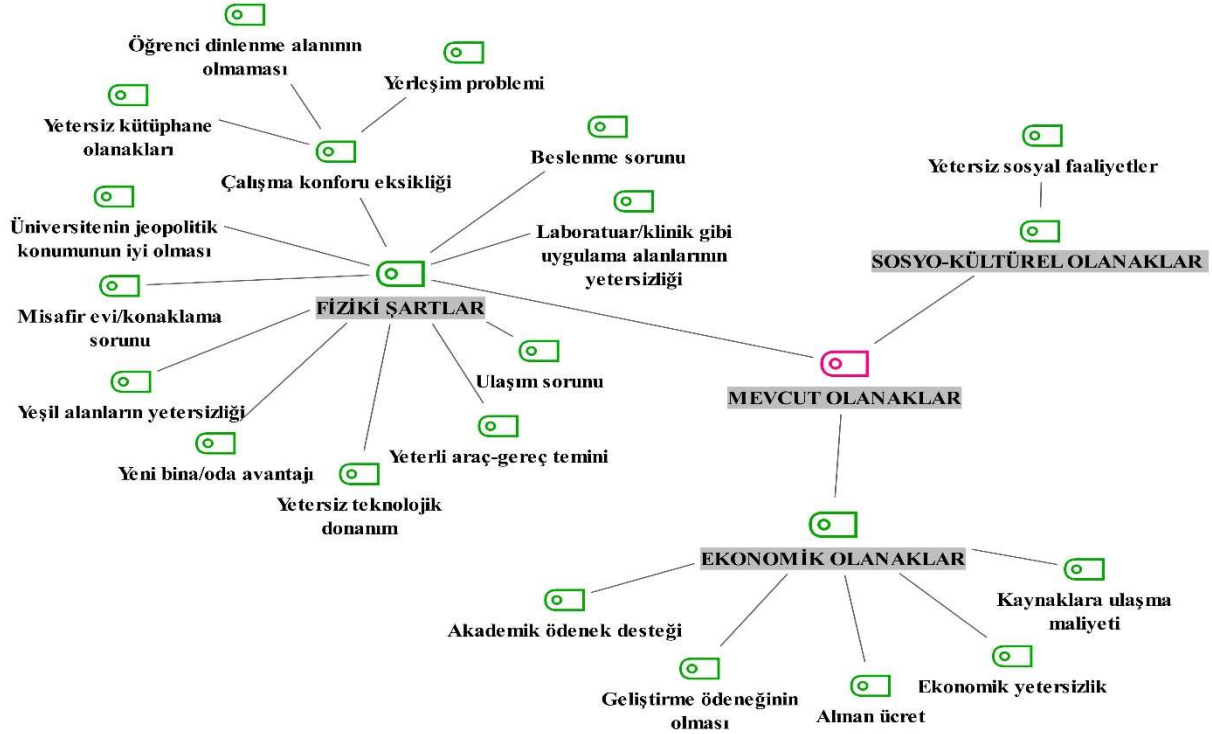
Öğrenci dinlenme alanının olmaması

Yerleşim problemi

Yetersiz kütüphane olanakları

Çalışma konforu eksikliği

Beslenme sorunu

Yetersiz sosyal faaliyetler

Üniversitenin jeopolitik konumunun iyi olması

Laboratuar/klinik gibi uygulama alanlarının yetersizliği

SOSYO-KÜLTÜREL OLANAKLAR

Misafir evi/konaklama sorunu

FİZİKİ ŞARTLAR

Ulaşım sorunu

MEVCUT OLANAKLAR

Yeşil alanların yetersizliği

Yeni bina/oda avantajı

Yeterli araç-gereç temini

Yetersiz teknolojik donanım

EKONOMİK OLANAKLAR

Kaynaklara ulaşma maliyeti

Akademik ödenek desteği

Ekonomik yetersizlik

Geliştirme ödeneğinin olması

Alınan ücret